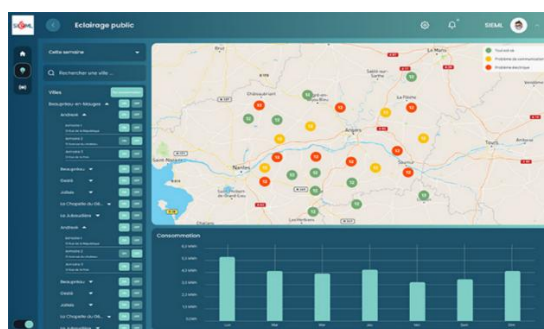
SIEML

Eclairage public

SIEML

Cette semaine

Rechercher une ville ...

Villes

Beaupréau-en-Mauges

Andrezé

Beaupréau

Gesté

Jallais

La Chapelle-du-Gé...

La Jubaudière

Andrezé

Beaupréau

Gesté

Jallais

La Chapelle-du-Gé...

La Jubaudière

Fonctionnel

Problème de communication

Problème électrique

Le Mans

Angers

Nantes

Saumur

Tours

Cholet

Consommation

Lun

Mar

Mer

Jeu

Ven

Sam

Dim